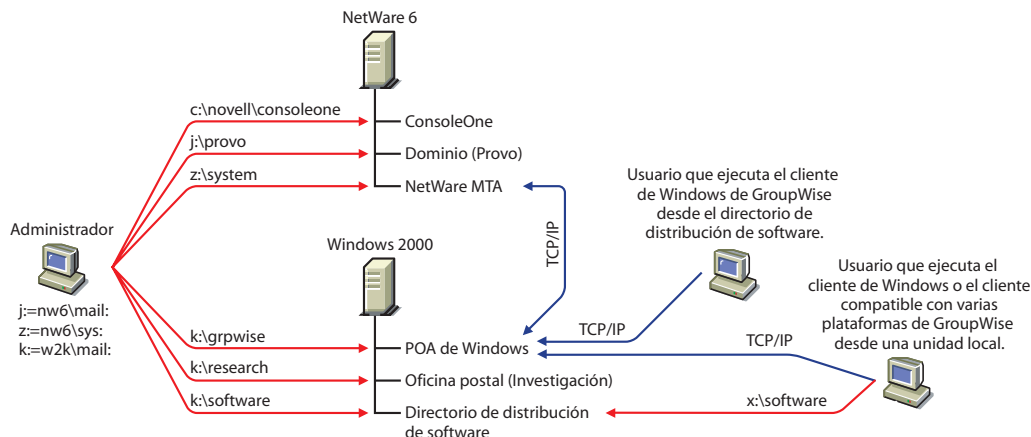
NetWare 6

c:\novell\consoleone
j:\provo
z:\system

ConsoleOne
Dominio (Provo)
NetWare MTA

Administrador

j:=nw6\mail:
z:=nw6\sys:
k:=w2k\mail:

Windows 2000

TCP/IP

Usuario que ejecuta el cliente de Windows de GroupWise desde el directorio de distribución de software.

Usuario que ejecuta el cliente de Windows o el cliente compatible con varias plataformas de GroupWise desde una unidad local.

k:\grpwise
k:\research
k:\software

POA de Windows
Oficina postal (Investigación)
Directorio de distribución de software

TCP/IP
TCP/IP
x:\software